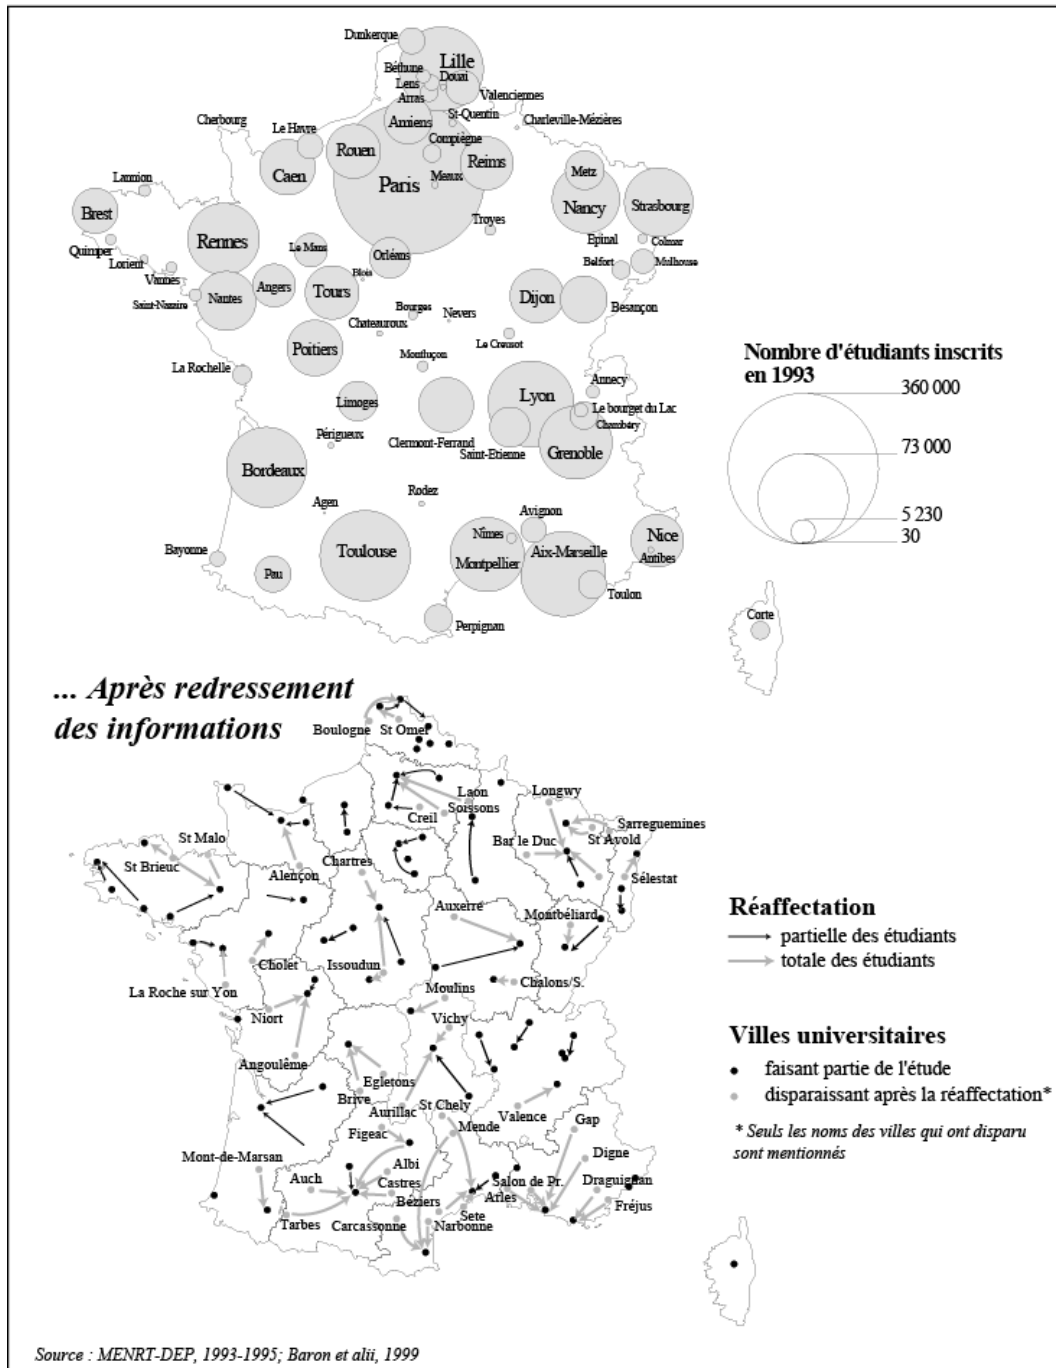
Dunkerque
Lille
Béthune
Lens
Douai
Arras
Valenciennes
St-Quentin
Charleville-Mézières
Cherbourg
Le Havre
Amiens
Compiègne
Rouen
Reims
Caen
Paris
Meaux
Metz
Lannion
Strasbourg
Nancy
Brest
Troyes
Rennes
Epinal
Colmar
Le Mans
Orléans
Quimper
Lorient
Belfort
Mulhouse
Vannes
Blois
Angers
Tours
Saint-Nazaire
Nantes
Dijon
Bourges
Nevers
Besançon
Chateauroux
Le Creusot
Poitiers
Montluçon
La Rochelle
Annecy
Lyon
Limoges
Le bourget du Lac
Chambery
Périgueux
Clermont-Ferrand
Saint-Etienne
Grenoble
Bordeaux
Agen
Rodez
Avignon
Nîmes
Nice
Bayonne
Toulouse
Montpellier
Aix-Marseille
Antibes
Pau
Toulon
Perpignan
Corte

Nombre d'étudiants inscrits en 1993
360 000
73 000
5 230
30

... Après redressement des informations

Boulogne
St Omer
Laon
Soissons
Longwy
Creil
Sarreguemines
St Malo
Bar le Duc
St Avold
St Brieuc
Chartres
Alençon
Sélestat
Auxerre
Montbéliard
Cholet
Issoudun
Chalons/S.
La Roche sur Yon
Moulins
Niort
Vichy
Angoulême
Egletons
Brive
Aurillac
St Chely
Mende
Valence
Gap
Figeac
Mont-de-Marsan
Digne
Albi
Auch
Castres
Salon de Pr.
Draguignan
Arles
Béziers
Fréjus
Tarbes
Sete
Carcassonne
Narbonne

Réaffectation
partielle des étudiants
totale des étudiants

Villes universitaires
faisant partie de l'étude
disparaissant après la réaffectation*

* Seuls les noms des villes qui ont disparu sont mentionnés

Source : MENRT-DEP, 1993-1995; Baron et alii, 1999